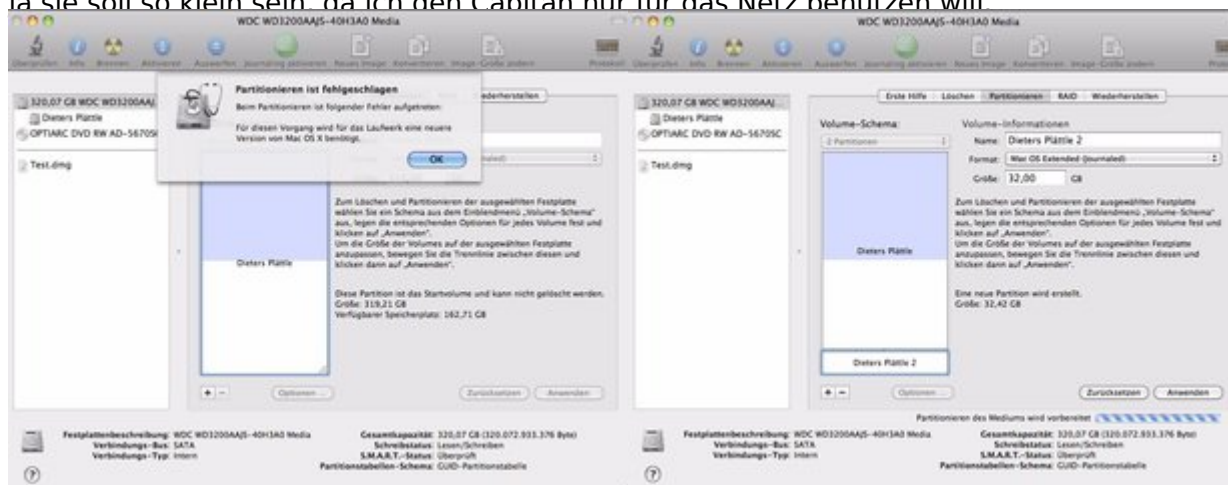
da sie soll so klein sein, da ich den Cabrad nur für das Netz benutzen will.

WDC WD3200AAJS-40H3A0 Media

Überprüfen Info Brennen Aktivieren Auswerfen Journaling aktivieren Neues Image Konvertieren Image-Größe ändern Protokoll

Partitionieren ist fehlgeschlagen

Beim Partitionieren ist folgender Fehler aufgetreten:

Für diesen Vorgang wird für das Laufwerk eine neuere Version von Mac OS X benötigt.

OK

Wiederherstellen

320,07 GB WDC WD3200AAJ
Dieters Plättle
OPTIARC DVD RW AD-5670S
Test.dmg

Dieters Plättle

Zum Löschen und Partitionieren der ausgewählten Festplatte wählen Sie ein Schema aus dem Einblendmenü „Volume-Schema" aus, legen die entsprechenden Optionen für jedes Volume fest und klicken auf „Anwenden".
Um die Größe der Volumes auf der ausgewählten Festplatte anzupassen, bewegen Sie die Trennlinie zwischen diesen und klicken dann auf „Anwenden".

Diese Partition ist das Startvolume und kann nicht gelöscht werden.
Größe: 319,21 GB
Verfügbarer Speicherplatz: 162,71 GB

+ − Optionen Zurücksetzen Anwenden

Festplattenbeschreibung: WDC WD3200AAJS-40H3A0 Media
Verbindungs-Bus: SATA
Verbindungs-Typ: Intern
Gesamtkapazität: 320,07 GB (320.072.933.376 Byte)
Schreibstatus: Lesen/Schreiben
S.M.A.R.T.-Status: Überprüft
Partitionstabellen-Schema: GUID-Partitionstabelle

WDC WD3200AAJS-40H3A0 Media

Überprüfen Info Brennen Aktivieren Auswerfen Journaling aktivieren Neues Image Konvertieren Image-Größe ändern Prot

Erste Hilfe Löschen Partitionieren RAID Wiederherstellen

320,07 GB WDC WD3200AAJ
Dieters Plättle
OPTIARC DVD RW AD-5670SC
Test.dmg

Volume-Schema:
2 Partitionen

Volume-Informationen
Name: Dieters Plättle 2
Format: Mac OS Extended (Journaled)
Größe: 32,00 GB

Zum Löschen und Partitionieren der ausgewählten Festplatte wählen Sie ein Schema aus dem Einblendmenü „Volume-Schema" aus, legen die entsprechenden Optionen für jedes Volume fest und klicken auf „Anwenden".
Um die Größe der Volumes auf der ausgewählten Festplatte anzupassen, bewegen Sie die Trennlinie zwischen diesen und klicken dann auf „Anwenden".

Eine neue Partition wird erstellt.
Größe: 32,42 GB

Dieters Plättle

Dieters Plättle 2

+ − Optionen Zurücksetzen Anwenden

Partitionieren des Mediums wird vorbereitet

Festplattenbeschreibung: WDC WD3200AAJS-40H3A0 Media
Verbindungs-Bus: SATA
Verbindungs-Typ: Intern
Gesamtkapazität: 320,07 GB (320.072.933.376 Byte)
Schreibstatus: Lesen/Schreiben
S.M.A.R.T.-Status: Überprüft
Partitionstabellen-Schema: GUID-Partitionstabelle